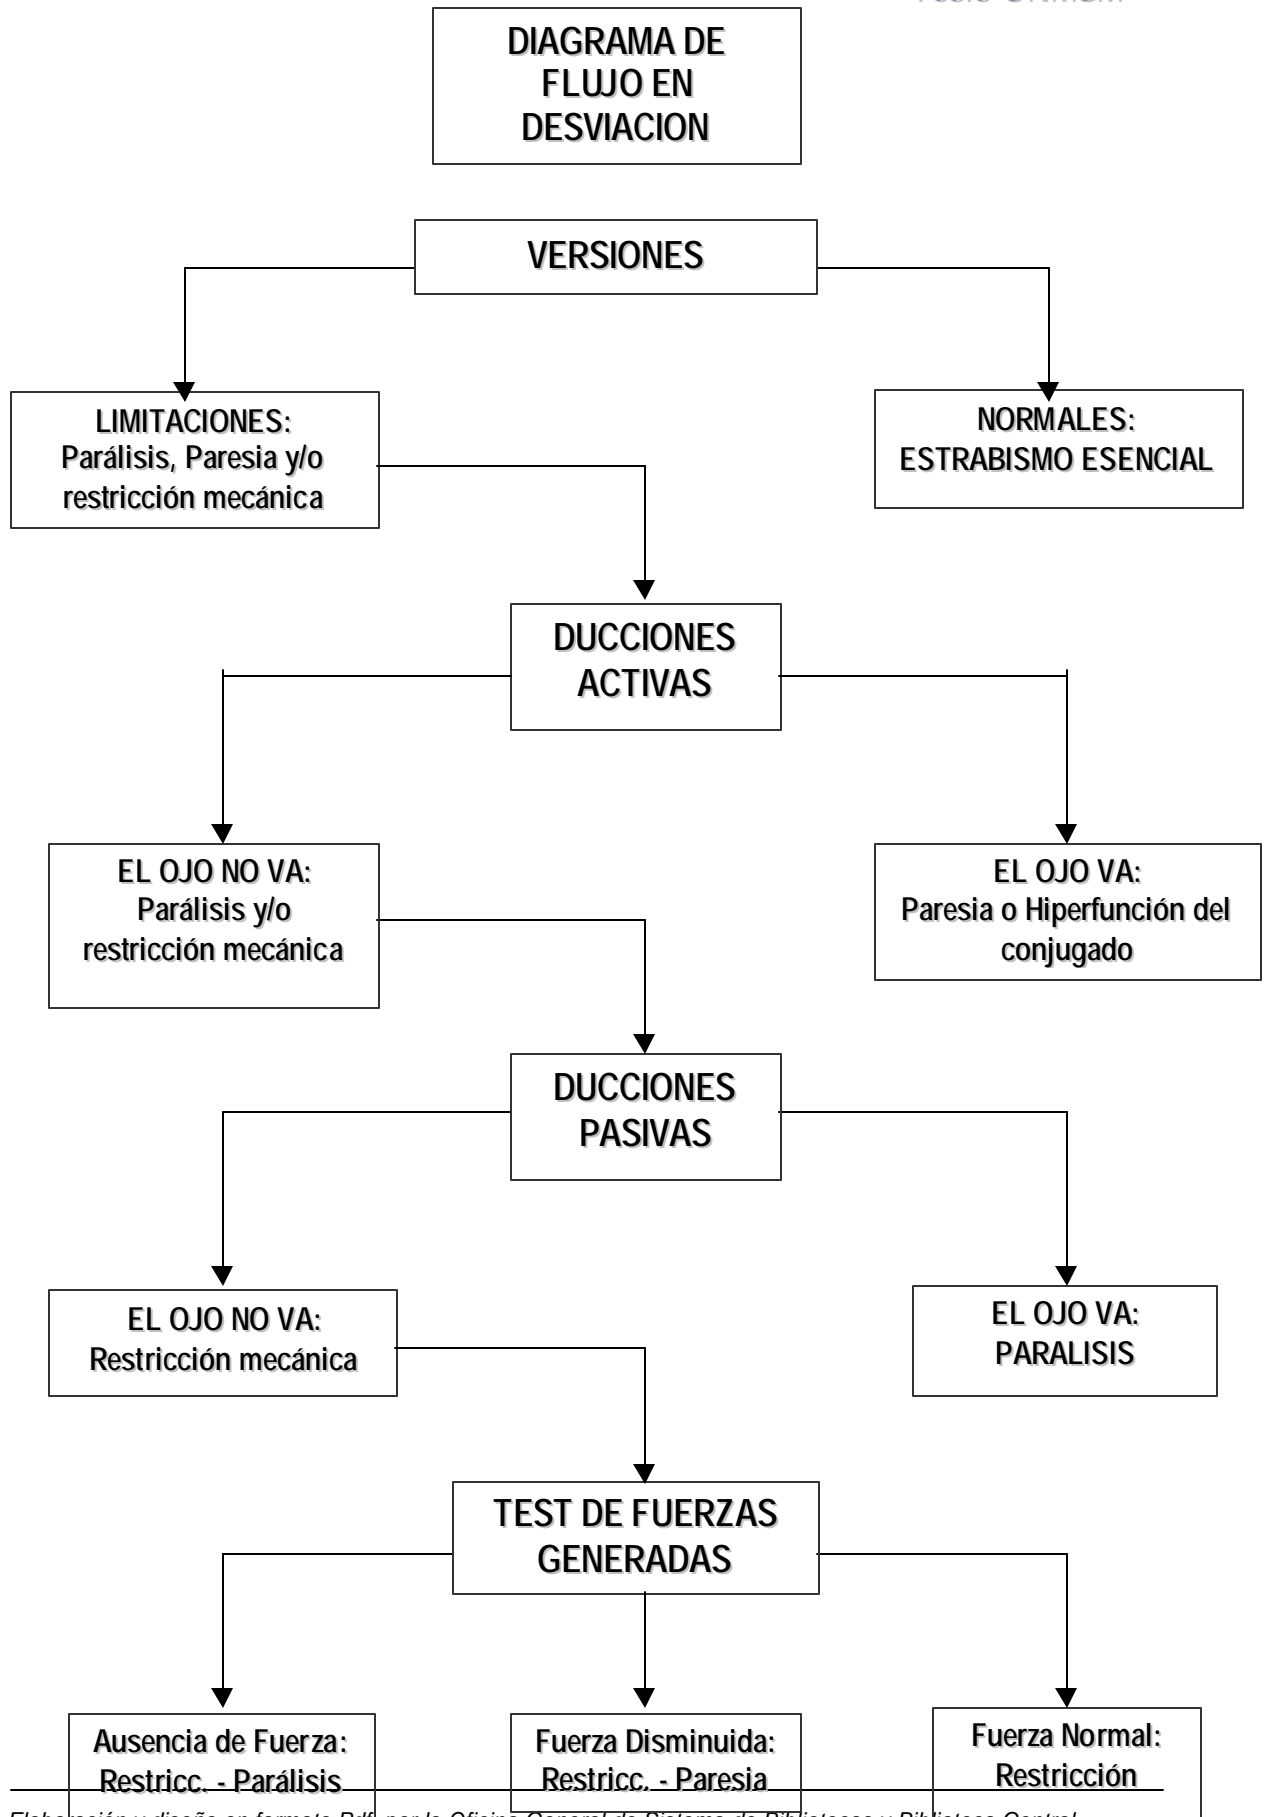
Tesis UNMSM

DIAGRAMA DE FLUJO EN DESVIACION

VERSIONES

LIMITACIONES: Parálisis, Paresia y/o restricción mecánica

NORMALES: ESTRABISMO ESENCIAL

DUCCIONES ACTIVAS

EL OJO NO VA: Parálisis y/o restricción mecánica

EL OJO VA: Paresia o Hiperfunción del conjugado

DUCCIONES PASIVAS

EL OJO NO VA: Restricción mecánica

EL OJO VA: PARALISIS

TEST DE FUERZAS GENERADAS

Ausencia de Fuerza: Restricc. - Parálisis

Fuerza Disminuida: Restricc. - Paresia

Fuerza Normal: Restricción

Elaboración y diseño en formato Pdf, por la Oficina General del Sistema de Bibliotecas y Biblioteca Central